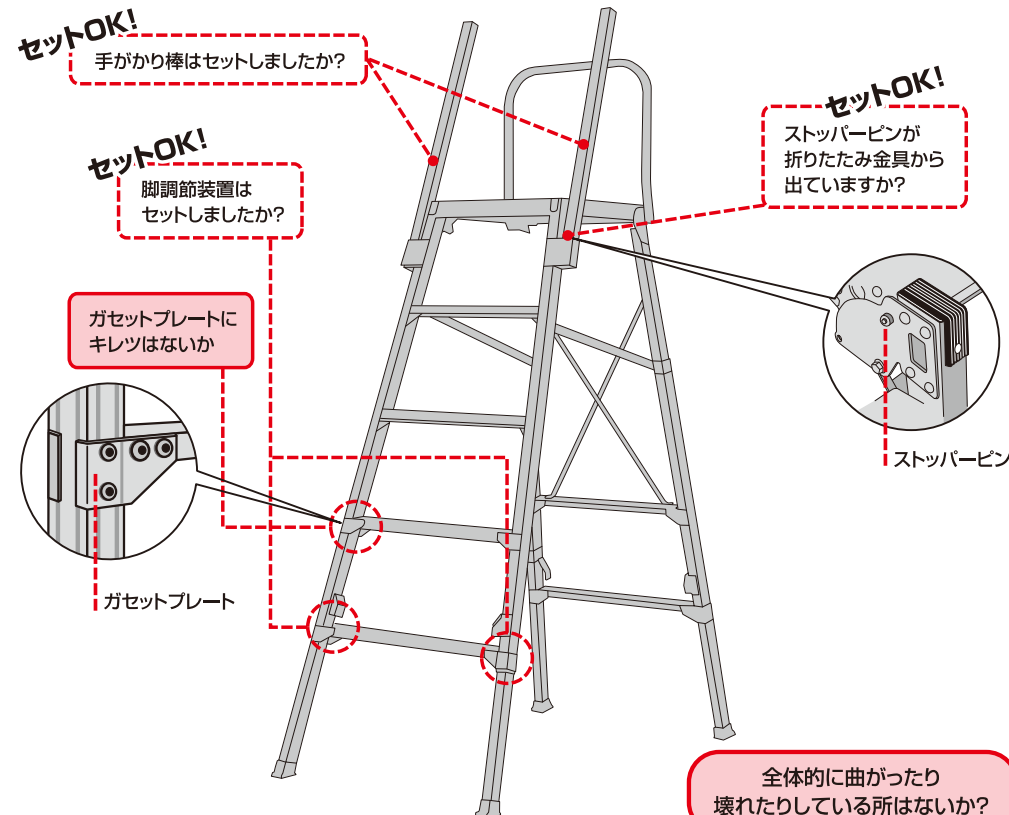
セットOK!
手がかり棒はセットしましたか?

セットOK!
ストッパーピンが折りたたみ金具から出ていますか?

セットOK!
脚調節装置はセットしましたか?

ガセットプレートにキレツはないか

ストッパーピン

ガセットプレート

全体的に曲がったり壊れたりしている所はないか?